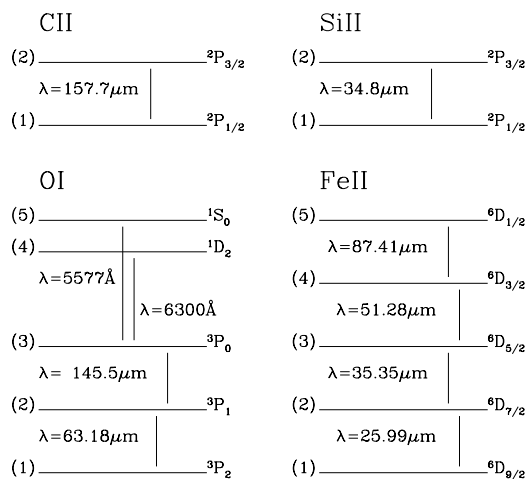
CII

(2) $^2P_{3/2}$

$\lambda=157.7\mu m$

(1) $^2P_{1/2}$

SiII

(2) $^2P_{3/2}$

$\lambda=34.8\mu m$

(1) $^2P_{1/2}$

OI

(5) $^1S_0$

(4) $^1D_2$

$\lambda=5577Å$

$\lambda=6300Å$

(3) $^3P_0$

$\lambda=$ $145.5\mu m$

(2) $^3P_1$

$\lambda=63.18\mu m$

(1) $^3P_2$

FeII

(5) $^6D_{1/2}$

$\lambda=87.41\mu m$

(4) $^6D_{3/2}$

$\lambda=51.28\mu m$

(3) $^6D_{5/2}$

$\lambda=35.35\mu m$

(2) $^6D_{7/2}$

$\lambda=25.99\mu m$

(1) $^6D_{9/2}$